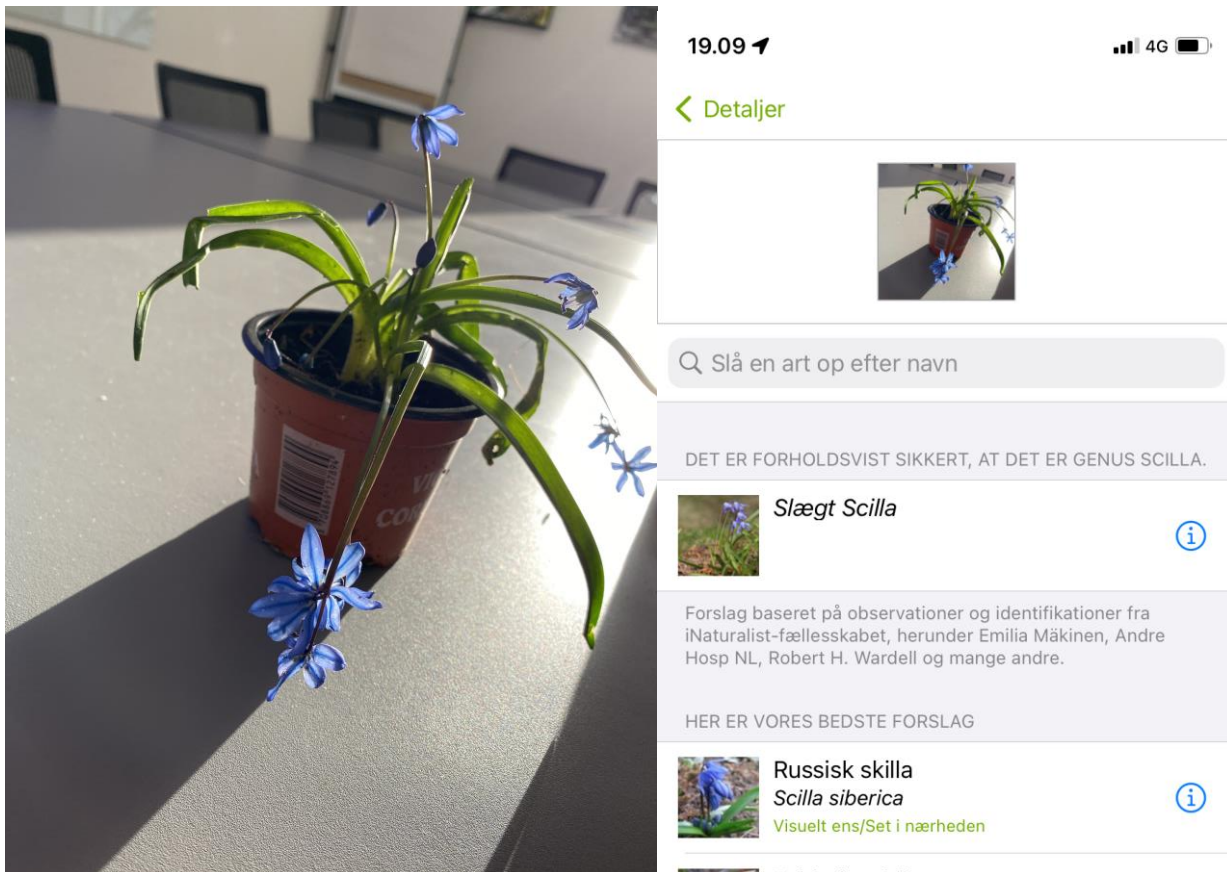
VI
COR

19.09
4G

< Detaljer

Slå en art op efter navn

DET ER FORHOLDSVIST SIKKERT, AT DET ER GENUS SCILLA.

Slægt Scilla

Forslag baseret på observationer og identifikationer fra iNaturalist-fællesskabet, herunder Emilia Mäkinen, Andre Hosp NL, Robert H. Wardell og mange andre.

HER ER VORES BEDSTE FORSLAG

Russisk skilla
Scilla siberica
Visuelt ens/Set i nærheden